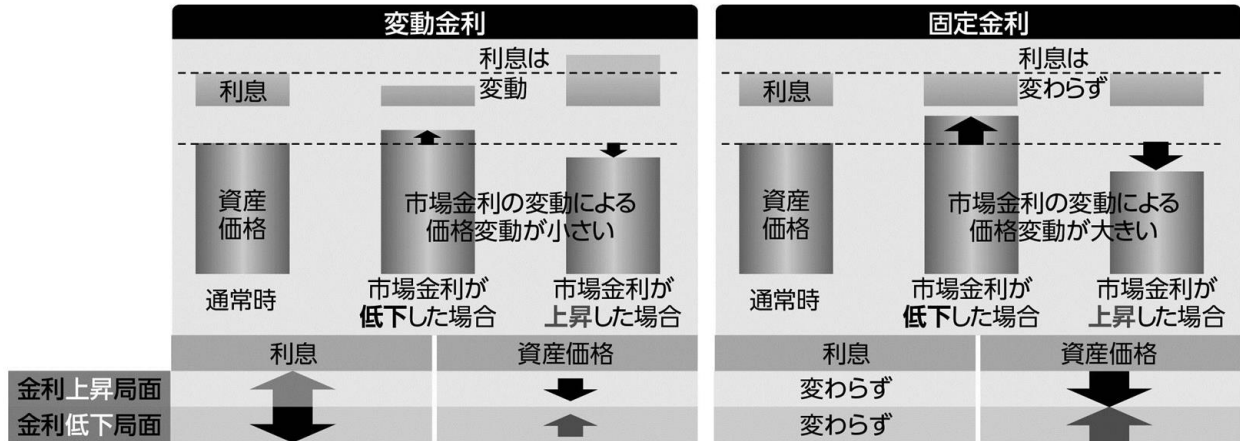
変動金利

利息は
変動

利息

資産
価格

市場金利の変動による
価格変動が小さい

通常時

市場金利が
低下した場合

市場金利が
上昇した場合

固定金利

利息は
変わらず

利息

資産
価格

市場金利の変動による
価格変動が大きい

通常時

市場金利が
低下した場合

市場金利が
上昇した場合

| | 利息 | 資産価格 | 利息 | 資産価格 |
|---|---|---|---|---|
| 金利上昇局面 | | | 変わらず | |
| 金利低下局面 | | | 変わらず | |